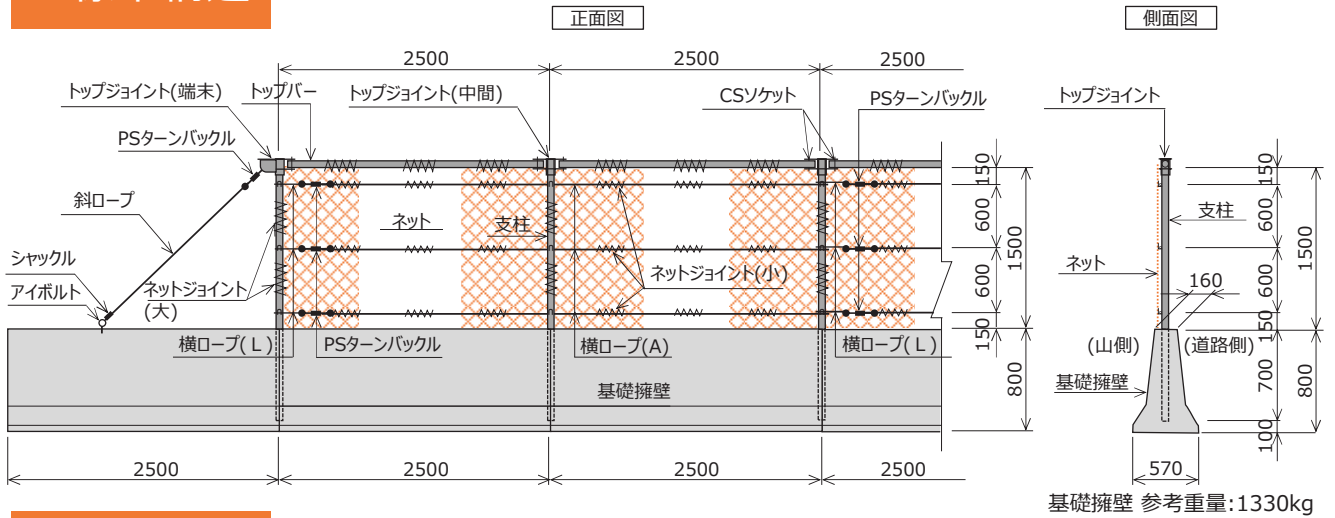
正面図

側面図

2500
2500
2500

トップジョイント(端末)
トップバー
トップジョイント(中間)
CSソケット
PSターンバックル
PSターンバックル
斜ロープ
シャックル
アイボルト
ネットジョイント(大)
ネット
支柱
ネットジョイント(小)
横ロープ(L)
PSターンバックル
横ロープ(A)
横ロープ(L)
基礎擁壁

150
600
600
150
1500
800

2500
2500
2500
2500

トップジョイント
支柱
ネット
160
(山側)
(道路側)
基礎擁壁
150
600
600
150
700
100
1500
800
570

基礎擁壁 参考重量:1330kg